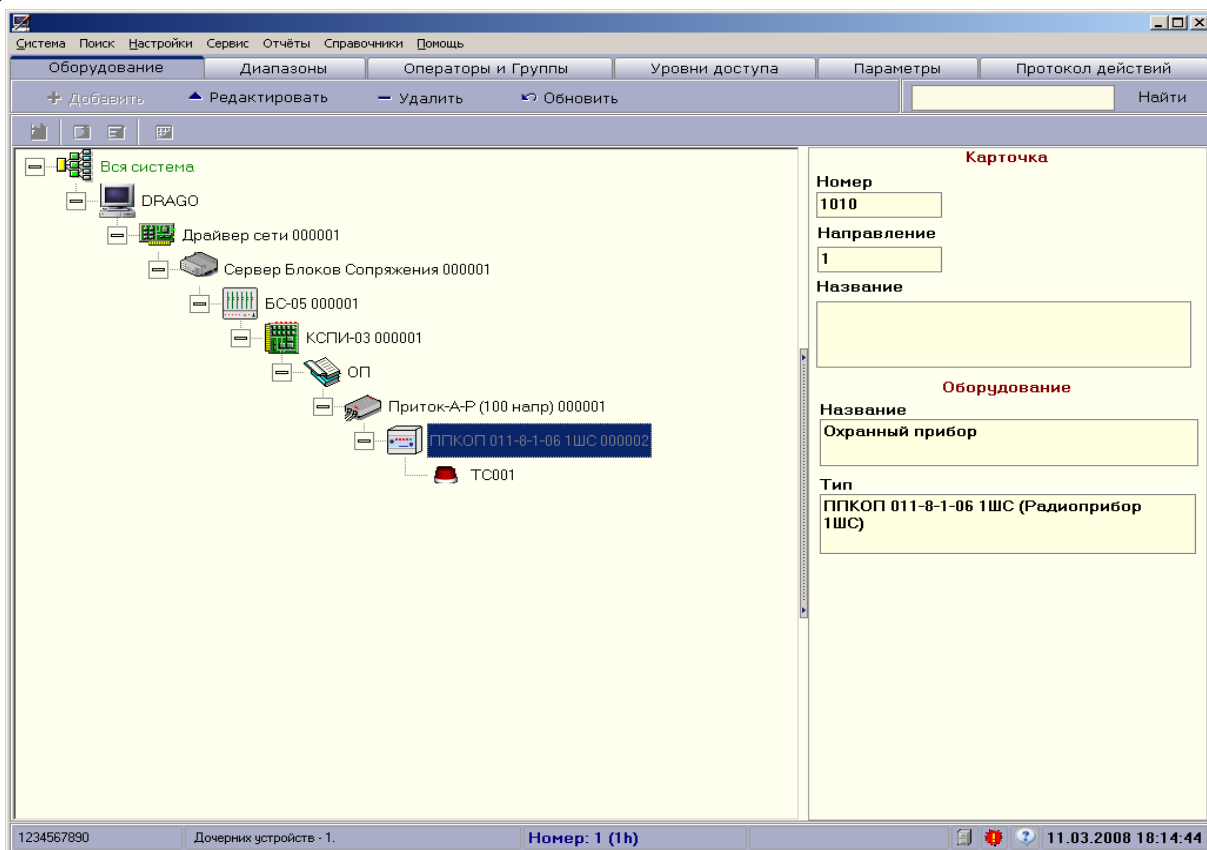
Система Поиск Настройки Сервис Отчёты Справочники Помощь

Оборудование | Диапазоны | Операторы и Группы | Уровни доступа | Параметры | Протокол действий

Добавить  Редактировать  Удалить  Обновить  Найти

Вся система
DRAGO
Драйвер сети 000001
Сервер Блоков Сопряжения 000001
БС-05 000001
КСПИ-03 000001
ОП
Приток-А-Р (100 напр) 000001
ППКОП 011-8-1-06 1ШС 000002
ТС001

Карточка
Номер
1010
Направление
1
Название

Оборудование
Название
Охранный прибор
Тип
ППКОП 011-8-1-06 1ШС (Радиоприбор 1ШС)

1234567890 | Дочерних устройств - 1. | Номер: 1 (1h) | 11.03.2008 18:14:44